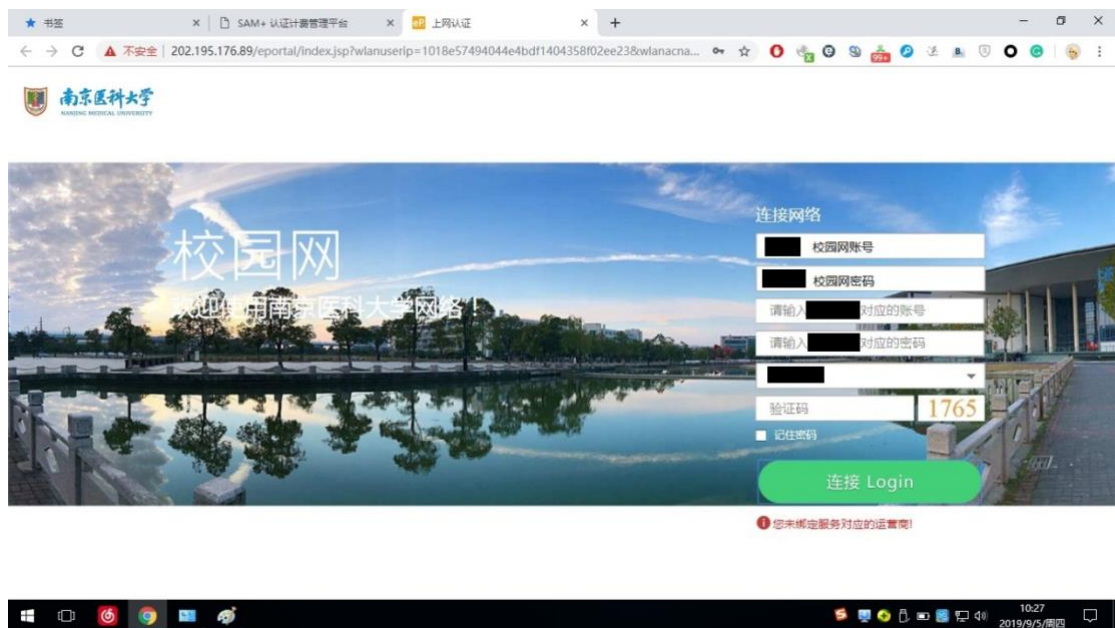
★ 书签 × | SAM+ 认证计费管理平台 × 上网认证 × +

← → C ▲ 不安全 | 202.195.176.89/eportal/index.jsp?wlanuserip=1018e57494044e4bdf1404358f02ee23&wlanacna...

南京医科大学
NANJING MEDICAL UNIVERSITY

校园网
欢迎使用南京医科大学网络！

连接网络
校园网账号
校园网密码
请输入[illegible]对应的账号
请输入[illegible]对应的密码
验证码 1765
记住密码
连接 Login
您未绑定服务对应的运营商!

10:27
2019/9/5/周四